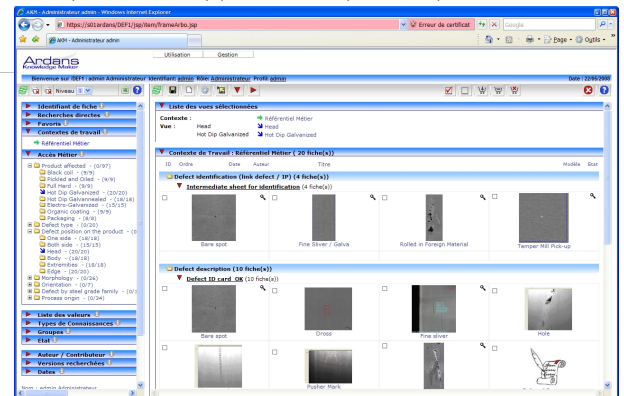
AKM - Administrateur admin - Windows Internet Explorer

https://s01ardans/DEF1/jsp/ikm/frameArbo.jsp

Erreur de certificat

Google

AKM - Administrateur admin

Page ▾ Outils ▾

Utilisation | Gestion

Ardans
Knowledge Maker

Bienvenue sur DEF1 : admin Administrateur Identifiant: admin Rôle: Administrateur Profil: admin

Date : 22/05/2008

Niveau

Identifiant de fiche
Recherches directes
Favoris
Contextes de travail
Référentiel Métier
Accès Métier
Product affected - (0/97)
Black coil - (9/9)
Pickled and Oiled - (9/9)
Full Hard - (9/9)
Hot Dip Galvanized - (20/20)
Hot Dip Galvannealed - (18/18)
Electro-Galvanized - (15/15)
Organic coating - (5/5)
Packaging - (8/8)
Defect type - (0/20)
Defect position on the product - (0/
One side - (18/18)
Both side - (15/15)
Head - (20/20)
Body - (18/18)
Extremities - (18/18)
Edge - (20/20)
Morphology - (0/24)
Orientation - (0/7)
Defect by steel grade family - (0/
Process origin - (0/24)

Liste des valeurs
Types de Connaissances
Groupes
Etat
Auteur / Contributeur
Versions recherchées
Dates

Nom : admin Administrateur

Liste des vues sélectionnées
Contexte : Référentiel Métier
Vue : Head | Head
Hot Dip Galvanized | Hot Dip Galvanized

Contexte de Travail : Référentiel Métier ( 20 fiche(s))
ID | Ordre | Date | Auteur | Titre | Modèle | Etat

Defect identification (link defect / IP) (4 fiche(s))
Intermediate sheet for identification (4 fiche(s))
Bare spot
Fine Sliver / Galva
Rolled in Foreign Material
Temper Mill Pick-up

Defect description (10 fiche(s))
Defect ID card_OK (10 fiche(s))
Bare spot
Dross
Fine sliver
Hole
Pusher Mark